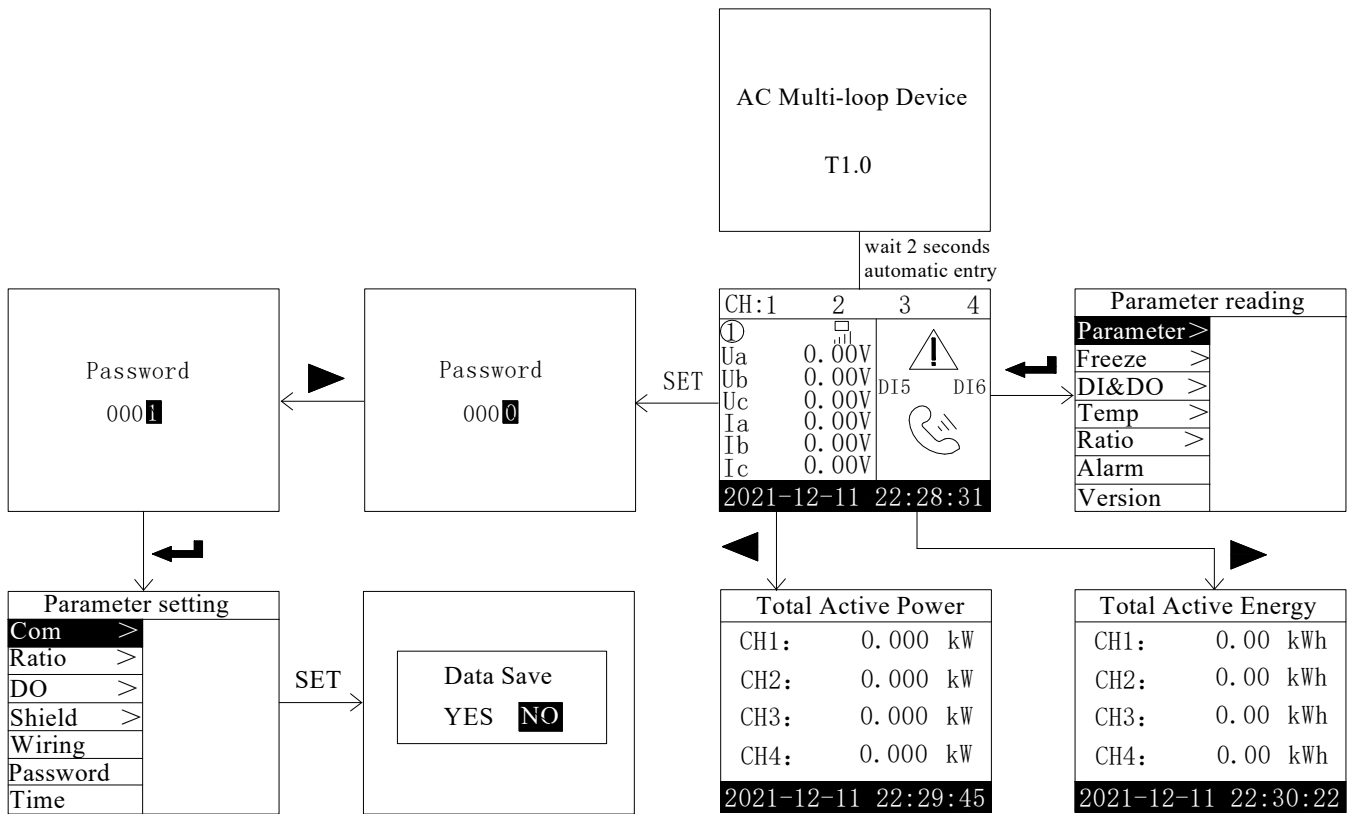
AC Multi-loop Device

T1.0

wait 2 seconds
automatic entry

Password
0001

Password
0000

SET

CH:1 2 3 4
①
Ua 0.00V
Ub 0.00V
Uc 0.00V
Ia 0.00V
Ib 0.00V
Ic 0.00V
DI5 DI6
2021-12-11 22:28:31

Parameter reading
Parameter >
Freeze >
DI&DO >
Temp >
Ratio >
Alarm
Version

Parameter setting
Com >
Ratio >
DO >
Shield >
Wiring
Password
Time

SET

Data Save
YES NO

Total Active Power
CH1: 0.000 kW
CH2: 0.000 kW
CH3: 0.000 kW
CH4: 0.000 kW
2021-12-11 22:29:45

Total Active Energy
CH1: 0.00 kWh
CH2: 0.00 kWh
CH3: 0.00 kWh
CH4: 0.00 kWh
2021-12-11 22:30:22